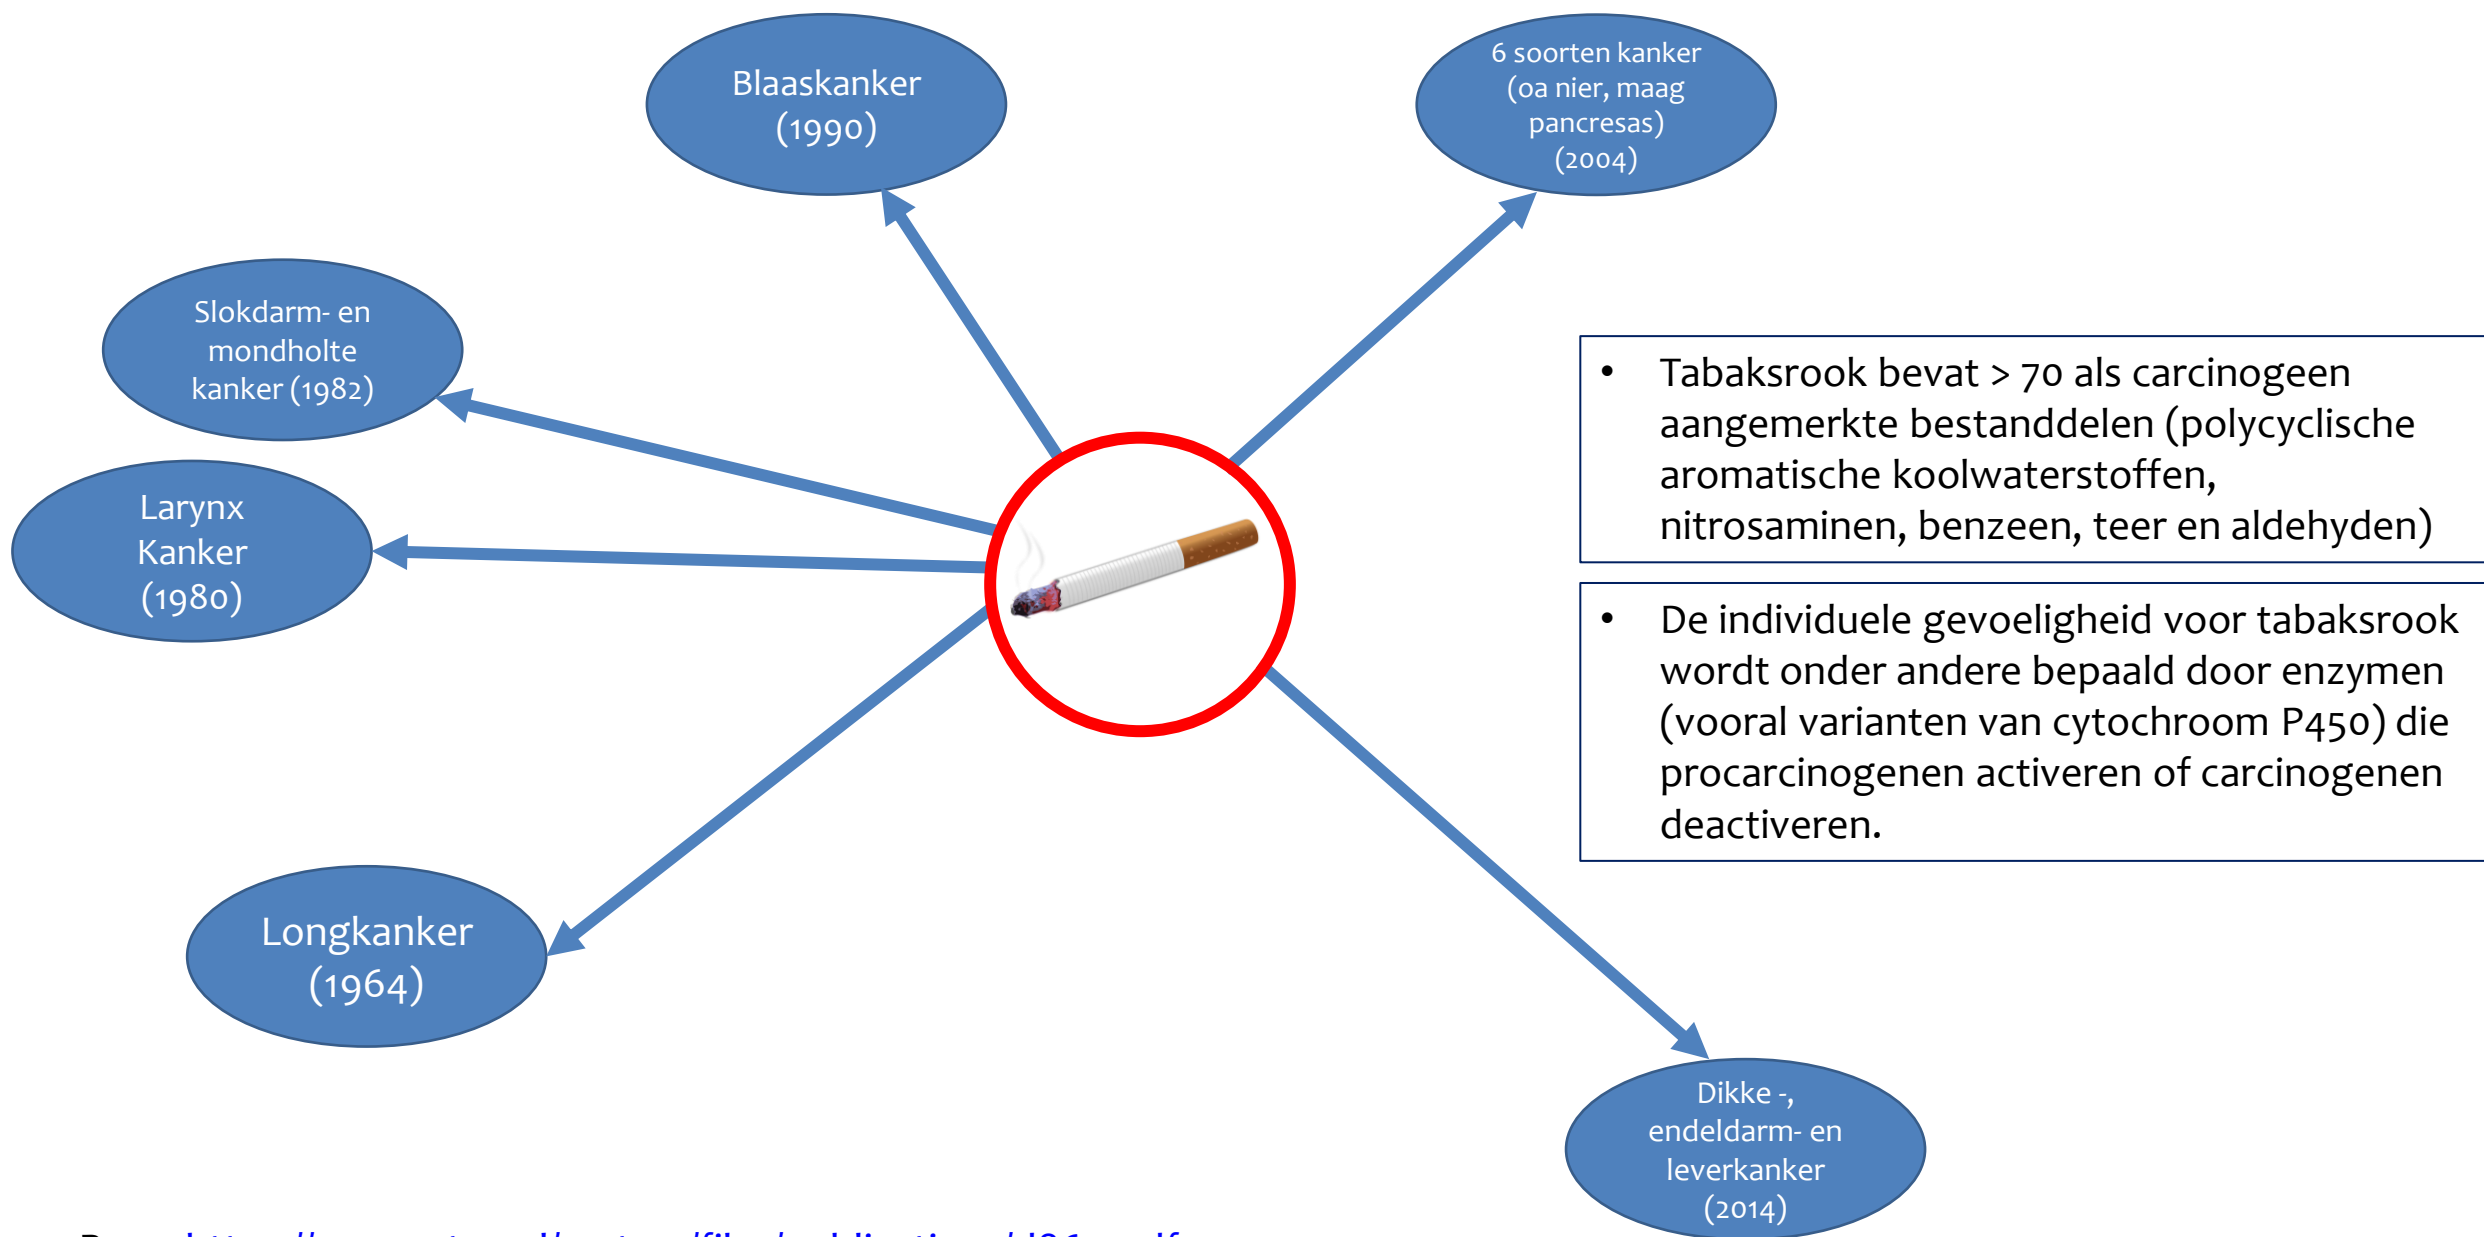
Blaaskanker (1990)

6 soorten kanker (oa nier, maag pancresas) (2004)

Slokdarm- en mondholte kanker (1982)

Larynx Kanker (1980)

- Tabaksrook bevat > 70 als carcinogeen aangemerkte bestanddelen (polycyclische aromatische koolwaterstoffen, nitrosaminen, benzeen, teer en aldehyden)

- De individuele gevoeligheid voor tabaksrook wordt onder andere bepaald door enzymen (vooral varianten van cytochroom P450) die procarcinogenen activeren of carcinogenen deactiveren.

Longkanker (1964)

Dikke -, endeldarm- en leverkanker (2014)

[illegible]